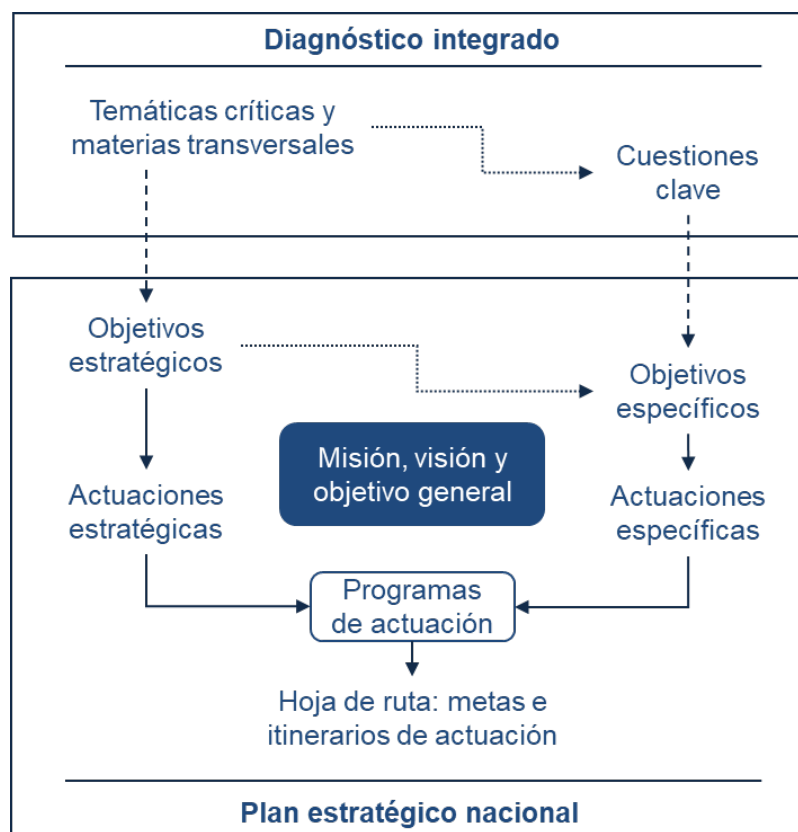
Diagnóstico integrado

Temáticas críticas y materias transversales

Cuestiones clave

Objetivos estratégicos

Objetivos específicos

Misión, visión y objetivo general

Actuaciones estratégicas

Actuaciones específicas

Programas de actuación

Hoja de ruta: metas e itinerarios de actuación

Plan estratégico nacional